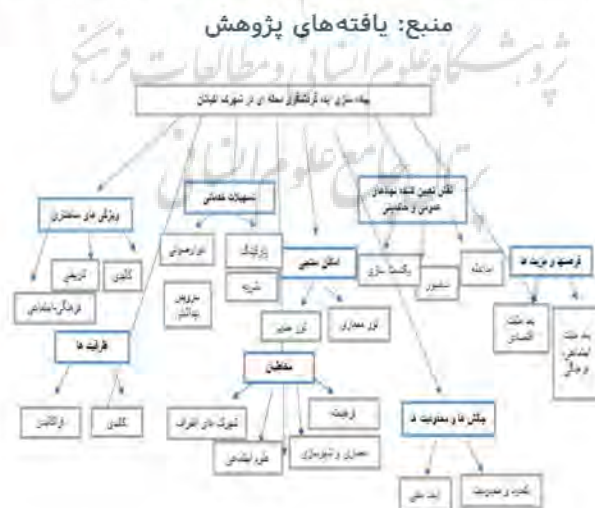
منبع: یافته‌های پژوهش

پژوهشگاه علوم انسانی و مطالعات فرهنگی

پیاده سازی ایده گردشگری محله ای در شهرک اکباتان

ویژگی های ساختاری

کالبدی

تاریخی

فرهنگی-اجتماعی

ظرفیت ها

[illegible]

کالبدی

تسهیلات خدماتی

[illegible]

پارکینگ

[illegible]

سرویس بهداشتی

اماکن محلی

نور معماری

نور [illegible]

مخاطبان

شهرک های اطراف

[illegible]

علوم اجتماعی

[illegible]

معماری و شهرسازی

نقش تعیین کننده نهادهای عمومی و حکومتی

یکپارچه سازی

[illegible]

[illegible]

فرصت ها و مزیت ها

به علت اقتصادی

به علت اجتماعی و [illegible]

چالش ها و محدودیت ها

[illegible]

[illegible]